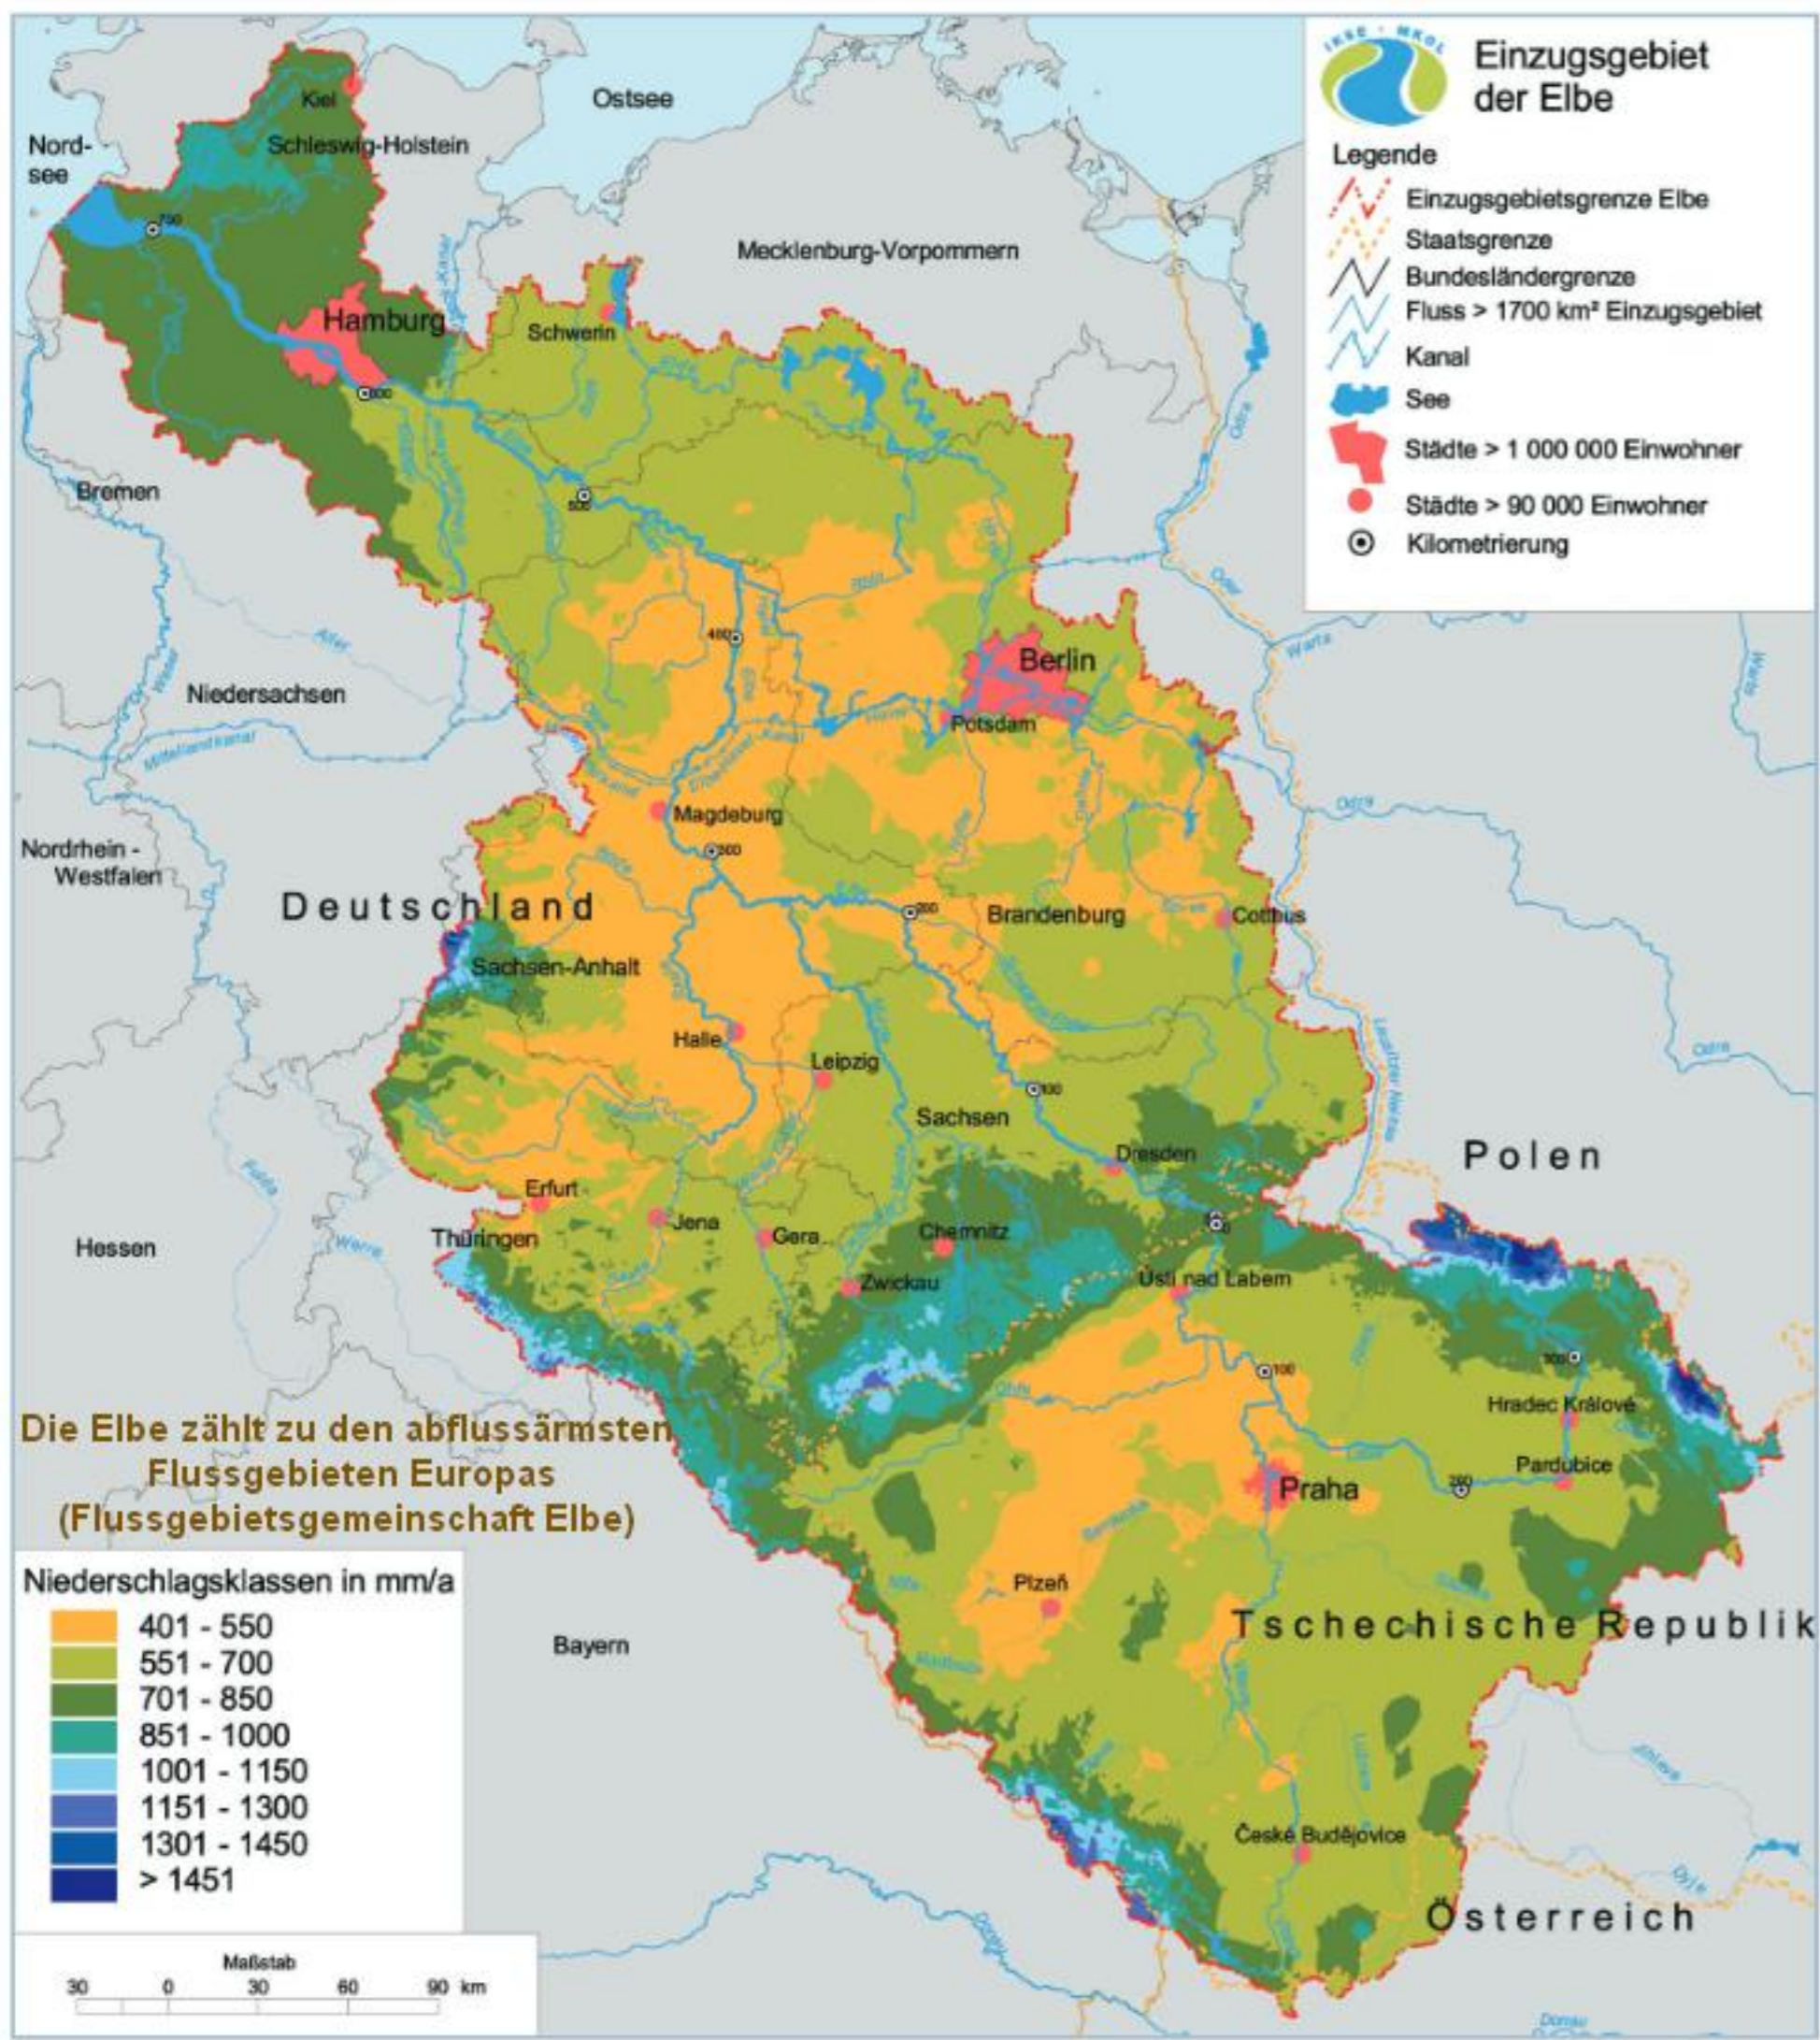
IKSE · MKOL

Einzugsgebiet der Elbe

Legende
Einzugsgebietsgrenze Elbe
Staatsgrenze
Bundesländergrenze
Fluss > 1700 km² Einzugsgebiet
Kanal
See
Städte > 1 000 000 Einwohner
Städte > 90 000 Einwohner
Kilometrierung

Ostsee
Nord-see
Kiel
Schleswig-Holstein
700
Mecklenburg-Vorpommern
Hamburg
Schwerin
600
Bremen
500
Niedersachsen
400
Berlin
Potsdam
Magdeburg
Nordrhein - Westfalen
300
Deutschland
200
Brandenburg
Cottbus
Sachsen-Anhalt
Halle
Leipzig
100
Sachsen
Dresden
Polen
Erfurt
Hessen
Thüringen
Jena
Gera
Chemnitz
0
Zwickau
Ústí nad Labem
100
300
Hradec Králové
Pardubice
200
Praha
Plzeň
Tschechische Republik
Bayern
České Budějovice
Österreich

Die Elbe zählt zu den abflussärmsten Flussgebieten Europas (Flussgebietsgemeinschaft Elbe)

Niederschlagsklassen in mm/a
401 - 550
551 - 700
701 - 850
851 - 1000
1001 - 1150
1151 - 1300
1301 - 1450
> 1451

Maßstab
30 0 30 60 90 km